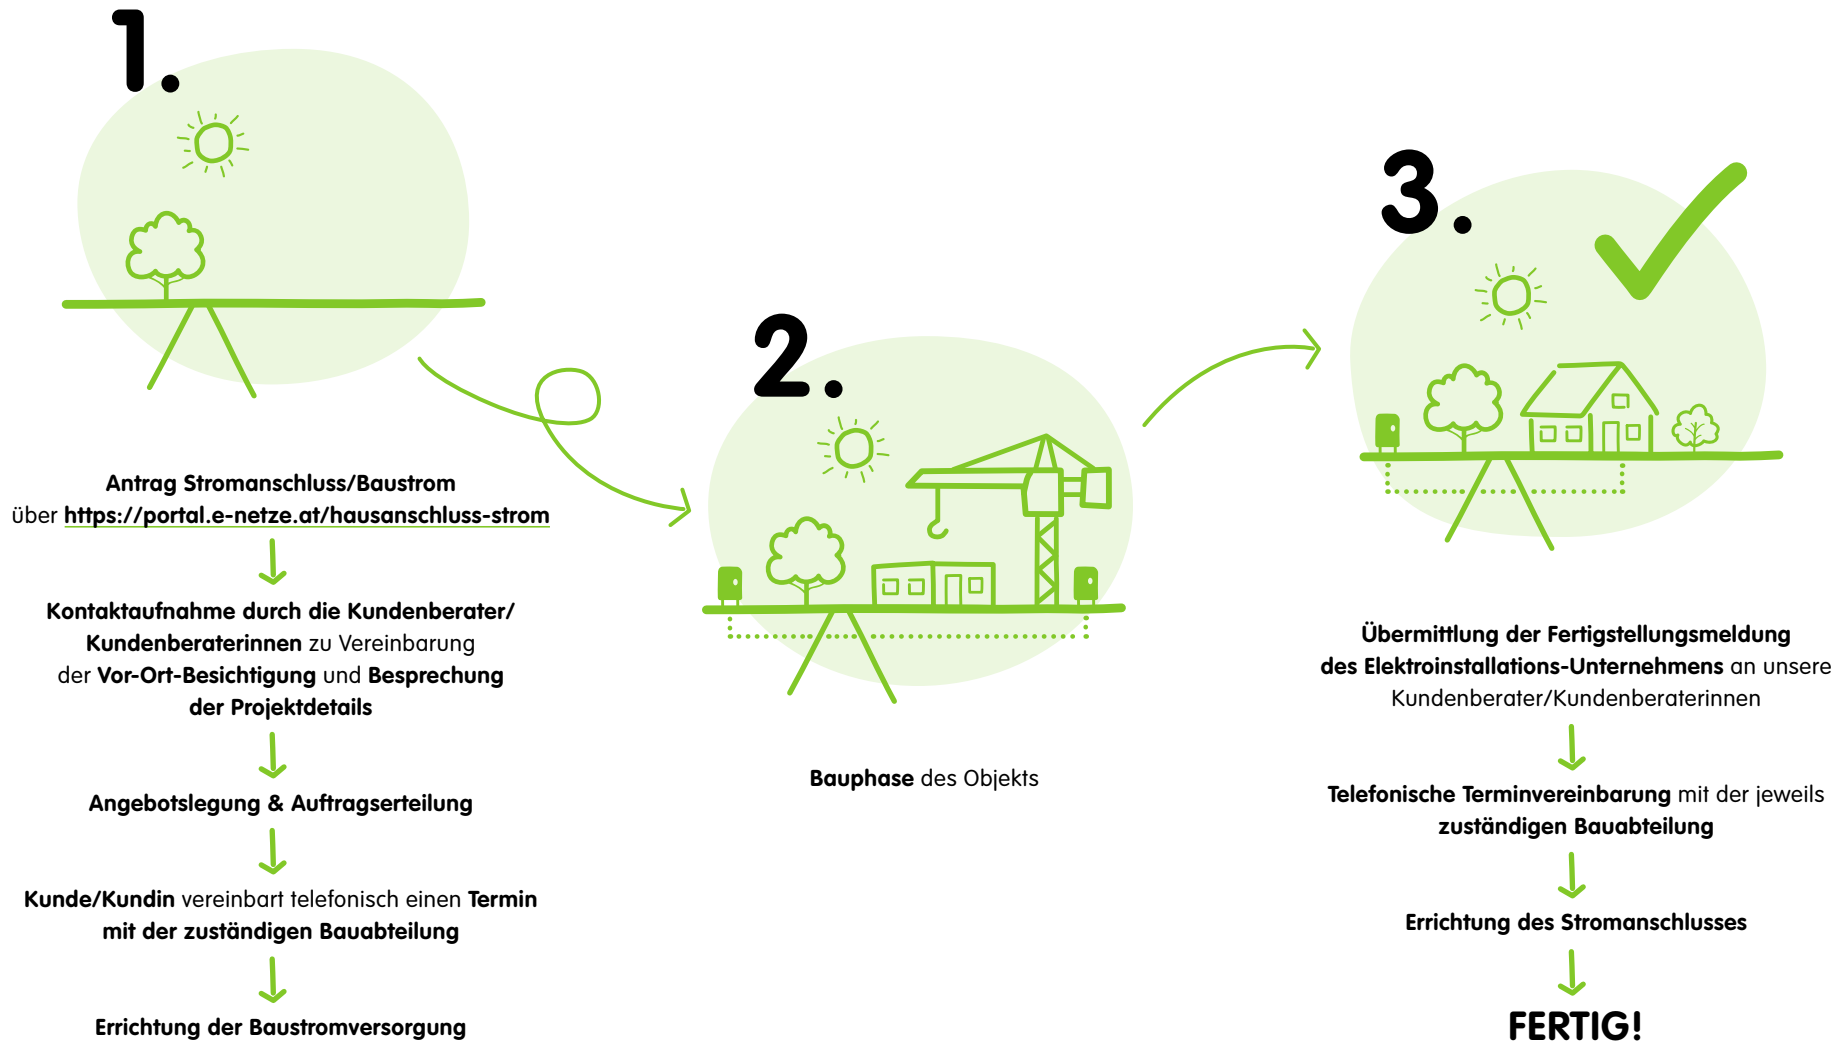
1.

Antrag Stromanschluss/Baustrom
über https://portal.e-netze.at/hausanschluss-strom

Kontaktaufnahme durch die Kundenberater/ Kundenberaterinnen zu Vereinbarung der Vor-Ort-Besichtigung und Besprechung der Projektdetails

Angebotslegung & Auftragserteilung

Kunde/Kundin vereinbart telefonisch einen Termin mit der zuständigen Bauabteilung

Errichtung der Baustromversorgung

2.

Bauphase des Objekts

3.

Übermittlung der Fertigstellungsmeldung des Elektroinstallations-Unternehmens an unsere Kundenberater/Kundenberaterinnen

Telefonische Terminvereinbarung mit der jeweils zuständigen Bauabteilung

Errichtung des Stromanschlusses

FERTIG!